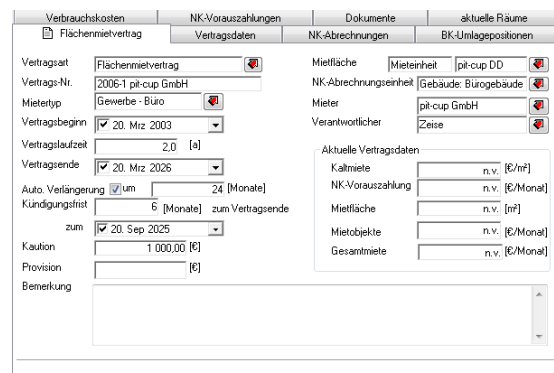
Verbrauchskosten | NK-Vorauszahlungen | Dokumente | aktuelle Räume
Flächenmietvertrag | Vertragsdaten | NK-Abrechnungen | BK-Umlagepositionen

Vertragsart Flächenmietvertrag
Vertrags-Nr. 2006-1 pit-cup GmbH
Mietertyp Gewerbe - Büro
Vertragsbeginn 20. Mrz 2003
Vertragslaufzeit 2,0 [a]
Vertragsende 20. Mrz 2026
Auto. Verlängerung um 24 [Monate]
Kündigungsfrist 6 [Monate] zum Vertragsende
zum 20. Sep 2025
Kaution 1 000,00 [€]
Provision [€]
Bemerkung

Mietfläche Mieteinheit pit-cup DD
NK-Abrechnungseinheit Gebäude: Bürogebäude
Mieter pit-cup GmbH
Verantwortlicher Zeise

Aktuelle Vertragsdaten
Kaltmiete n.v. [€/m²]
NK-Vorauszahlung n.v. [€/Monat]
Mietfläche n.v. [m²]
Mietobjekte n.v. [€/Monat]
Gesamtmiete n.v. [€/Monat]